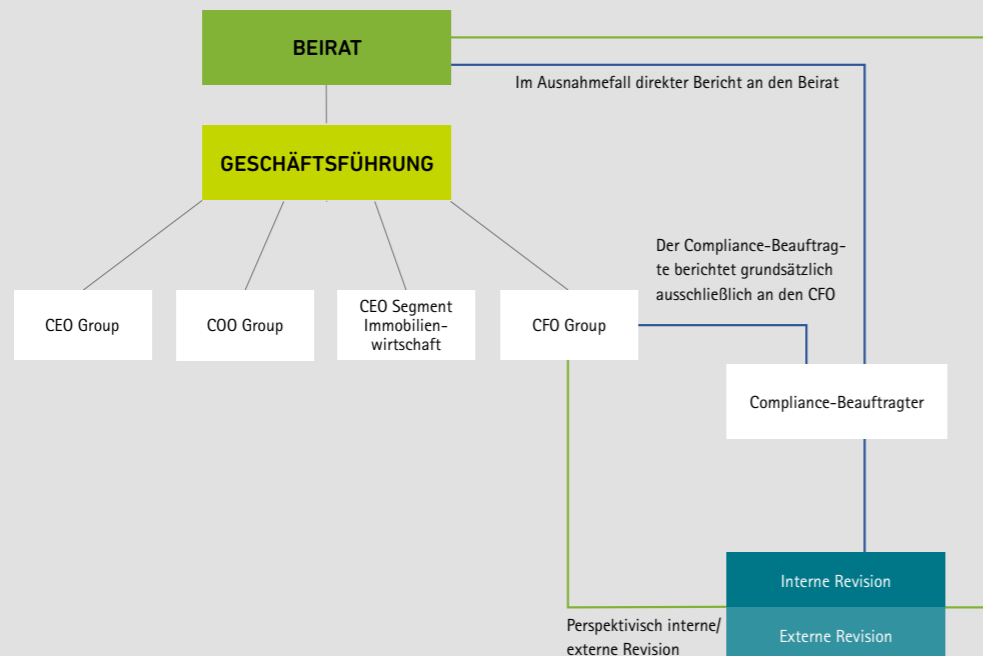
BEIRAT

Im Ausnahmefall direkter Bericht an den Beirat

GESCHÄFTSFÜHRUNG

Der Compliance-Beauftragte berichtet grundsätzlich ausschließlich an den CFO

CEO Group

COO Group

CEO Segment Immobilienwirtschaft

CFO Group

Compliance-Beauftragter

Interne Revision

Externe Revision

Perspektivisch interne/ externe Revision